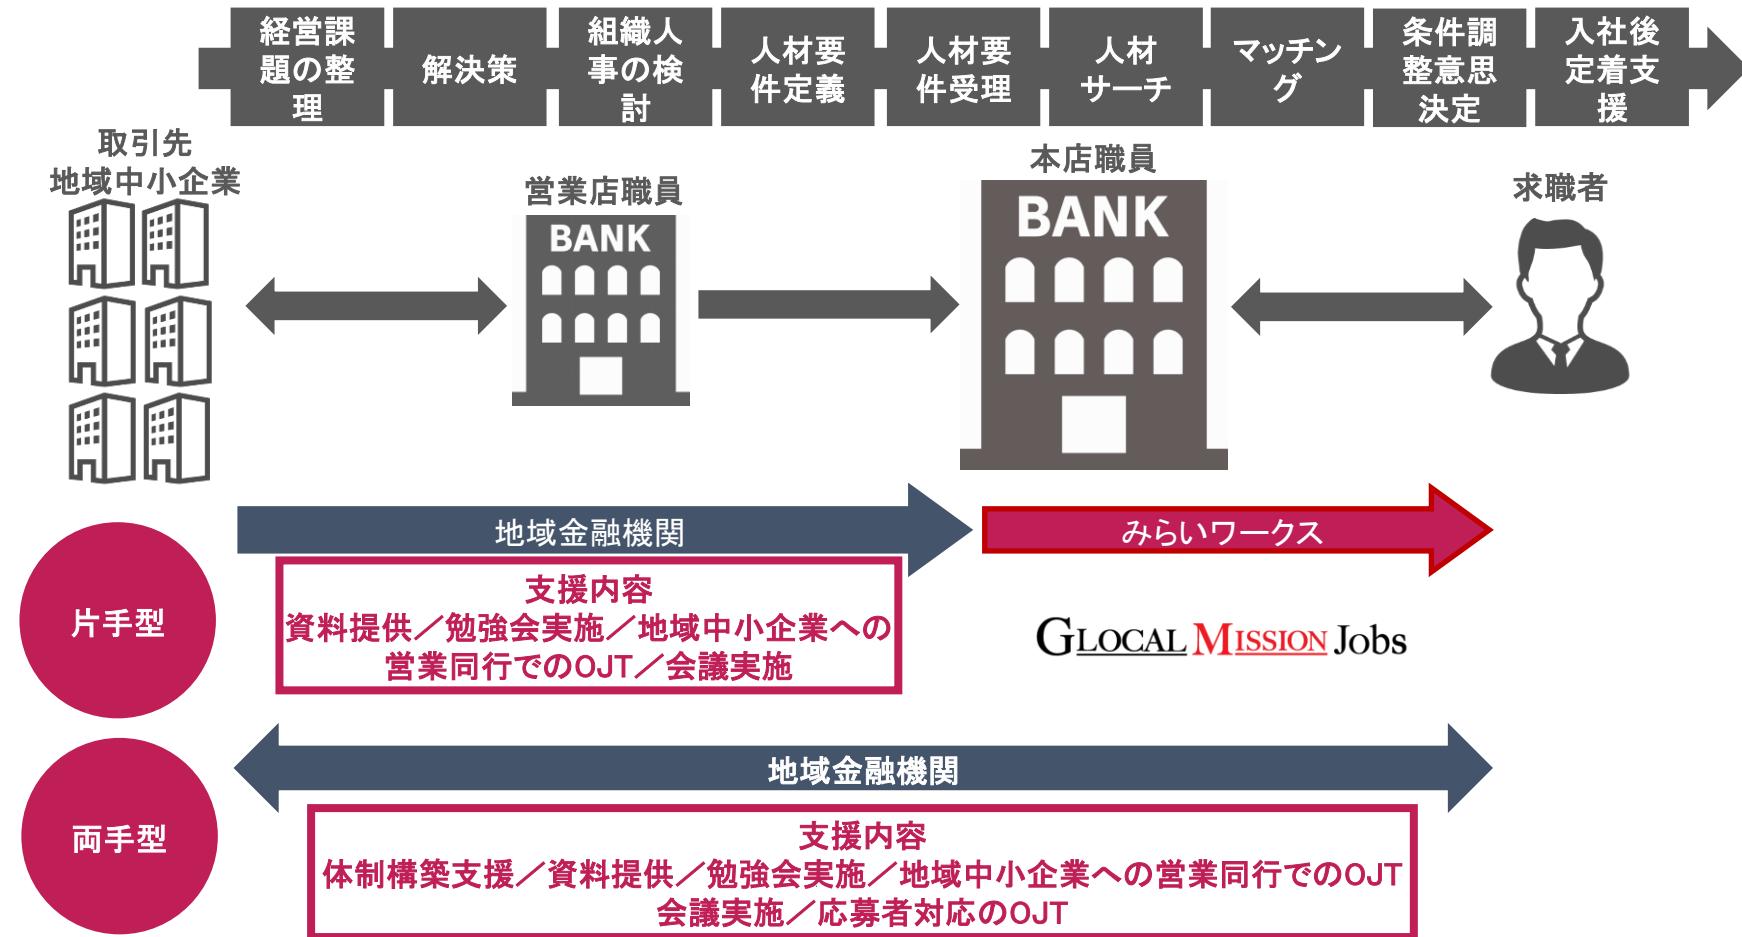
経営課題の整理

解決策

組織人事の検討

人材要件定義

人材要件受理

人材サーチ

マッチング

条件調整意思決定

入社後定着支援

取引先
地域中小企業

営業店職員

BANK

本店職員

BANK

求職者

地域金融機関

みらいワークス

片手型

支援内容
資料提供／勉強会実施／地域中小企業への営業同行でのOJT／会議実施

GLOCAL MISSION Jobs

地域金融機関

両手型

支援内容
体制構築支援／資料提供／勉強会実施／地域中小企業への営業同行でのOJT
会議実施／応募者対応のOJT